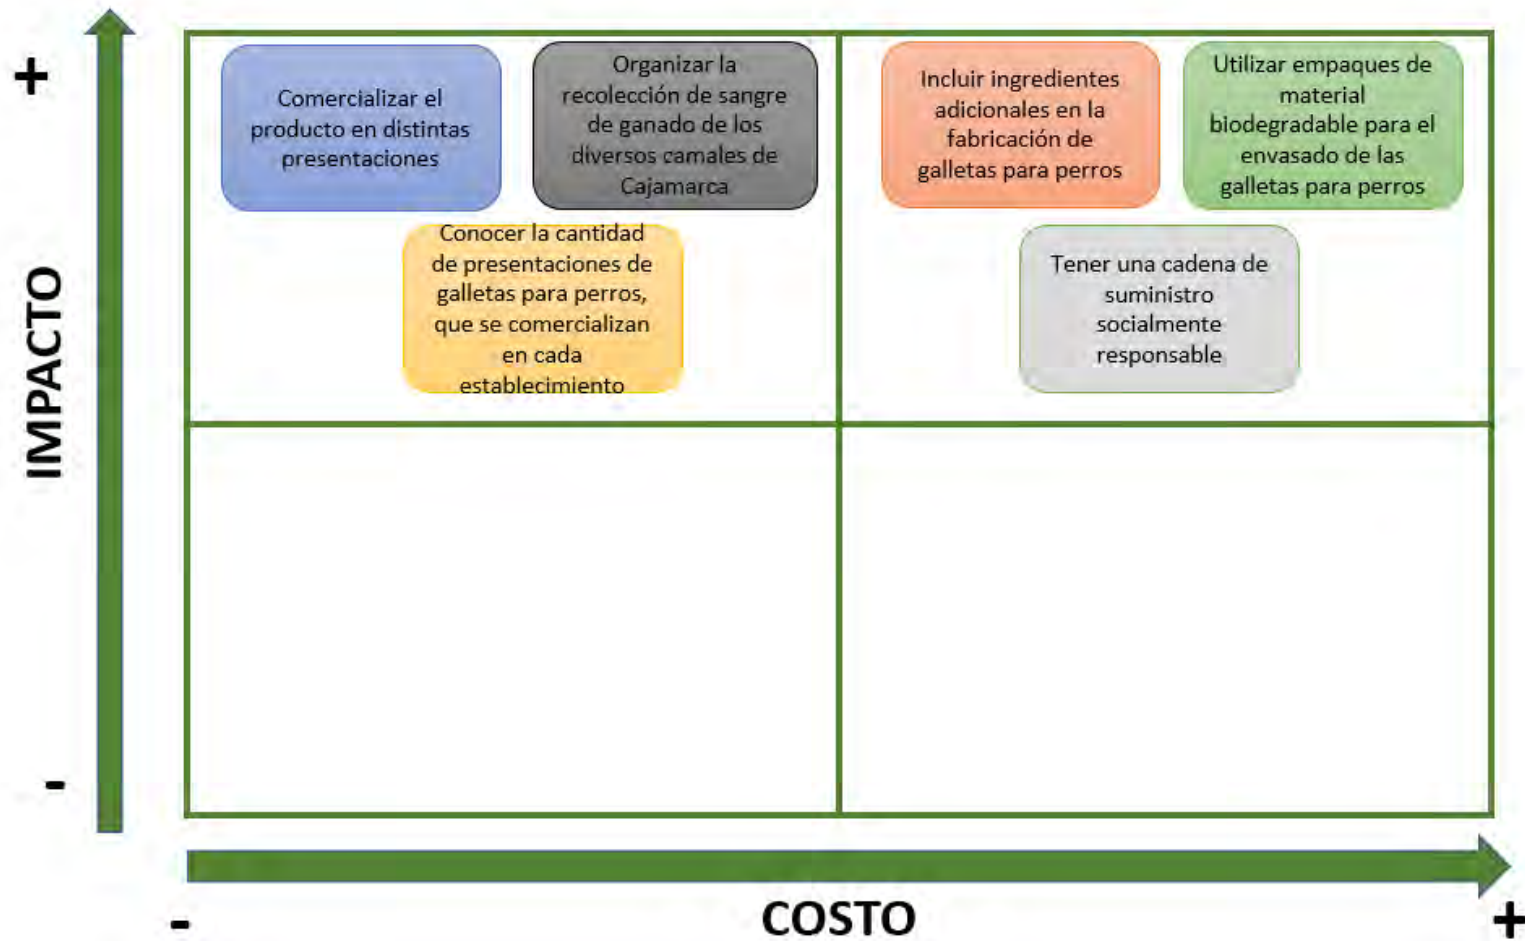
+

IMPACTO

-

Comercializar el producto en distintas presentaciones

Organizar la recolección de sangre de ganado de los diversos camales de Cajamarca

Incluir ingredientes adicionales en la fabricación de galletas para perros

Utilizar empaques de material biodegradable para el envasado de las galletas para perros

Conocer la cantidad de presentaciones de galletas para perros, que se comercializan en cada establecimiento

Tener una cadena de suministro socialmente responsable

-

COSTO

+